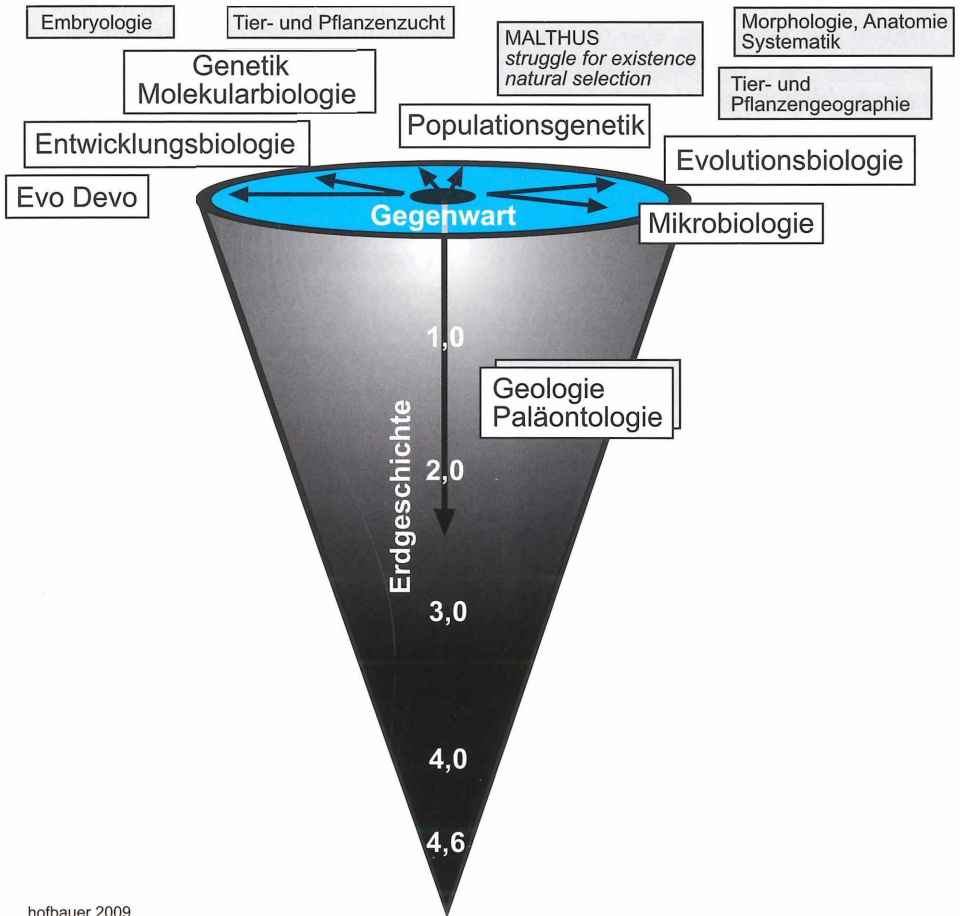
Embryologie

Tier- und Pflanzenzucht

MALTHUS
*struggle for existence*
*natural selection*

Morphologie, Anatomie
Systematik

Genetik
Molekularbiologie

Tier- und
Pflanzengeographie

Entwicklungsbiologie

Populationsgenetik

Evolutionsbiologie

Evo Devo

Gegenwart

Mikrobiologie

1,0

Geologie
Paläontologie

Erdgeschichte

2,0

3,0

4,0

4,6

hofbauer 2009